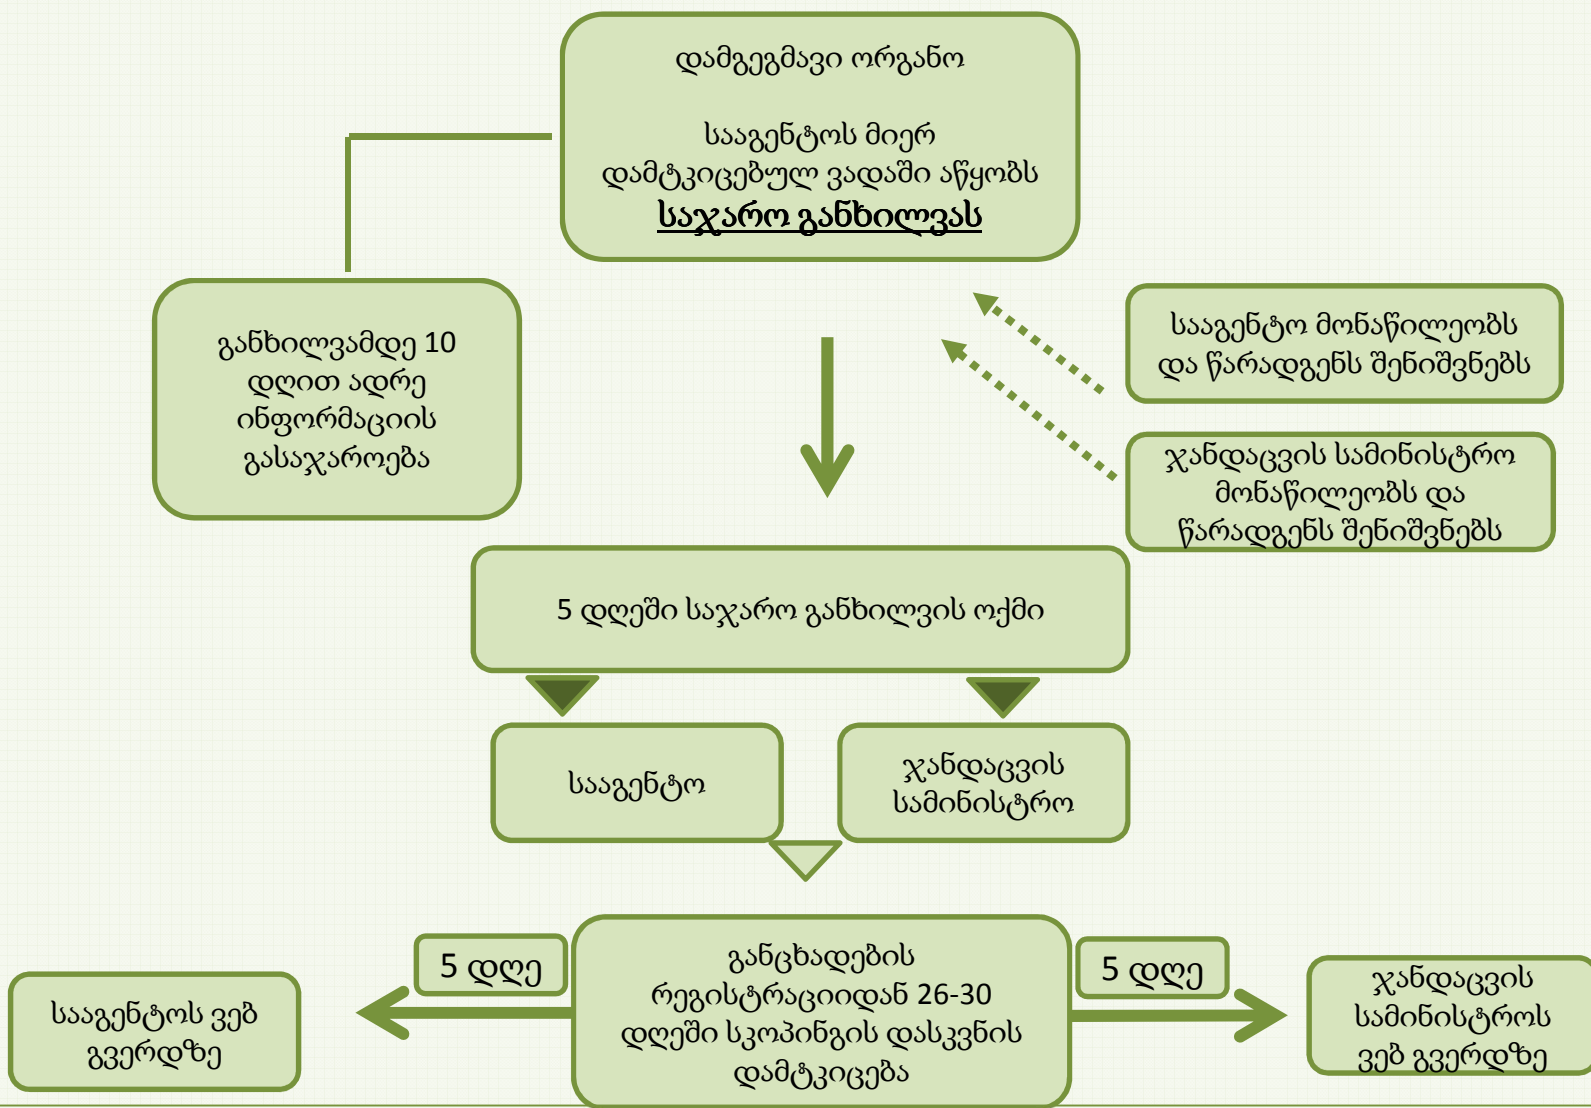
დამგეგმავი ორგანო

სააგენტოს მიერ დამტკიცებულ ვადაში აწყობს **საჯარო განხილვას**

განხილვამდე 10 დღით ადრე ინფორმაციის გასაჯაროება

სააგენტო მონაწილეობს და წარადგენს შენიშვნებს

ჯანდაცვის სამინისტრო მონაწილეობს და წარადგენს შენიშვნებს

5 დღეში საჯარო განხილვის ოქმი

სააგენტო

ჯანდაცვის სამინისტრო

5 დღე

განცხადების რეგისტრაციიდან 26-30 დღეში სკოპინგის დასკვნის დამტკიცება

5 დღე

სააგენტოს ვებ გვერდზე

ჯანდაცვის სამინისტროს ვებ გვერდზე